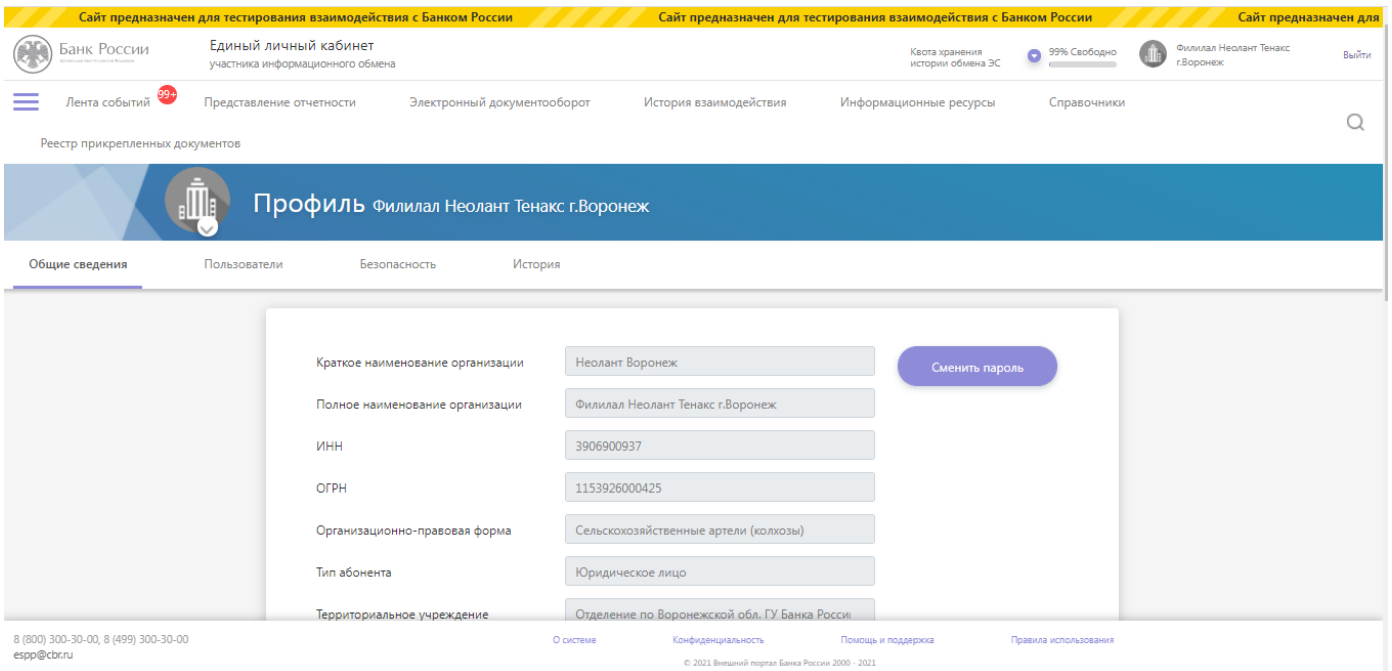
Сайт предназначен для тестирования взаимодействия с Банком России Сайт предназначен для тестирования взаимодействия с Банком России Сайт предназначен для

Банк России
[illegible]

Единый личный кабинет
участника информационного обмена

Квота хранения истории обмена ЭС
99% Свободно

Филилал Неолант Тенакс г.Воронеж

Выйти

Лента событий 99+
Представление отчетности
Электронный документооборот
История взаимодействия
Информационные ресурсы
Справочники
Реестр прикрепленных документов

Профиль Филилал Неолант Тенакс г.Воронеж

Общие сведения
Пользователи
Безопасность
История

| | |
|---|---|
| Краткое наименование организации | Неолант Воронеж |
| Полное наименование организации | Филилал Неолант Тенакс г.Воронеж |
| ИНН | 3906900937 |
| ОГРН | 1153926000425 |
| Организационно-правовая форма | Сельскохозяйственные артели (колхозы) |
| Тип абонента | Юридическое лицо |
| Территориальное учреждение | Отделение по Воронежской обл. ГУ Банка Росси |

Сменить пароль

8 (800) 300-30-00, 8 (499) 300-30-00
espp@cbr.ru

О системе
Конфиденциальность
Помощь и поддержка
Правила использования

© 2021 Внешний портал Банка России 2000 - 2021